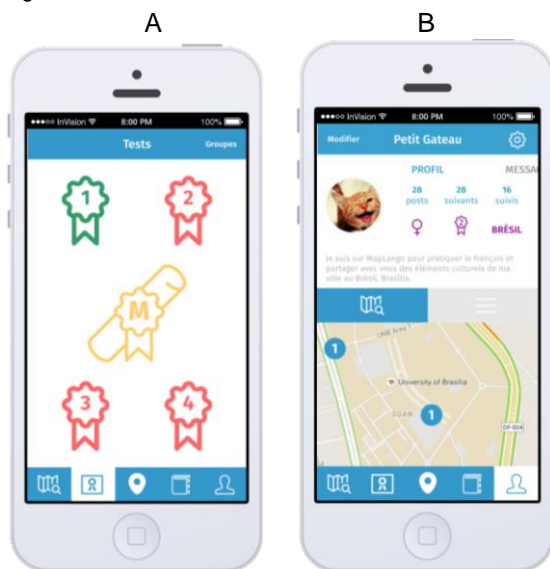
A

B

●●●●○ InVision 8:00 PM 100%

Tests

Groupes

1

2

M

3

4

●●●●○ InVision 8:00 PM 100%

Modifier

Petit Gateau

PROFIL

MESSA

28 posts

28 suivants

16 suivis

BRÉSIL

Je suis sur MapLango pour pratiquer le français et partager avec vous des éléments culturels de ma ville au Brésil, Brasília.

1

University of Brasilia

1

SGAN

DF-004